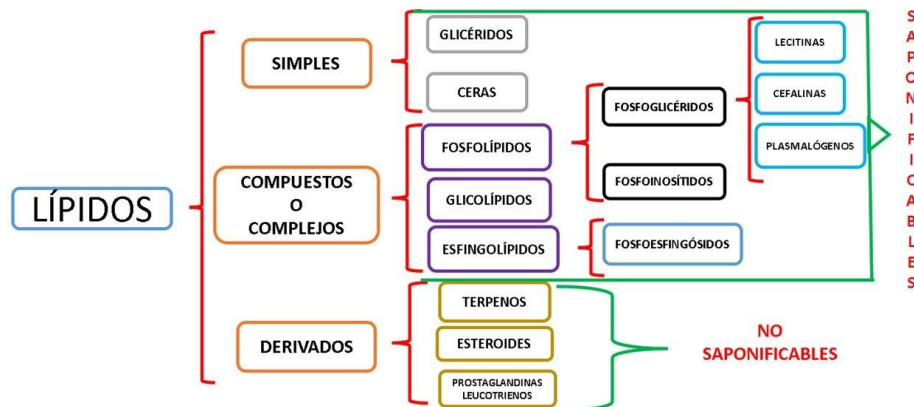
LÍPIDOS

SIMPLES
GLICÉRIDOS
CERAS

COMPUESTOS O COMPLEJOS
FOSFOLÍPIDOS
FOSFOGLICÉRIDOS
LECITINAS
CEFALINAS
PLASMALÓGENOS
FOSFOINOSÍTIDOS
GLICOLÍPIDOS
ESFINGOLÍPIDOS
FOSFOESFINGÓSIDOS

DERIVADOS
TERPENOS
ESTEROIDES
PROSTAGLANDINAS LEUCOTRIENOS

NO SAPONIFICABLES

S A P O N I F I C A B L E S